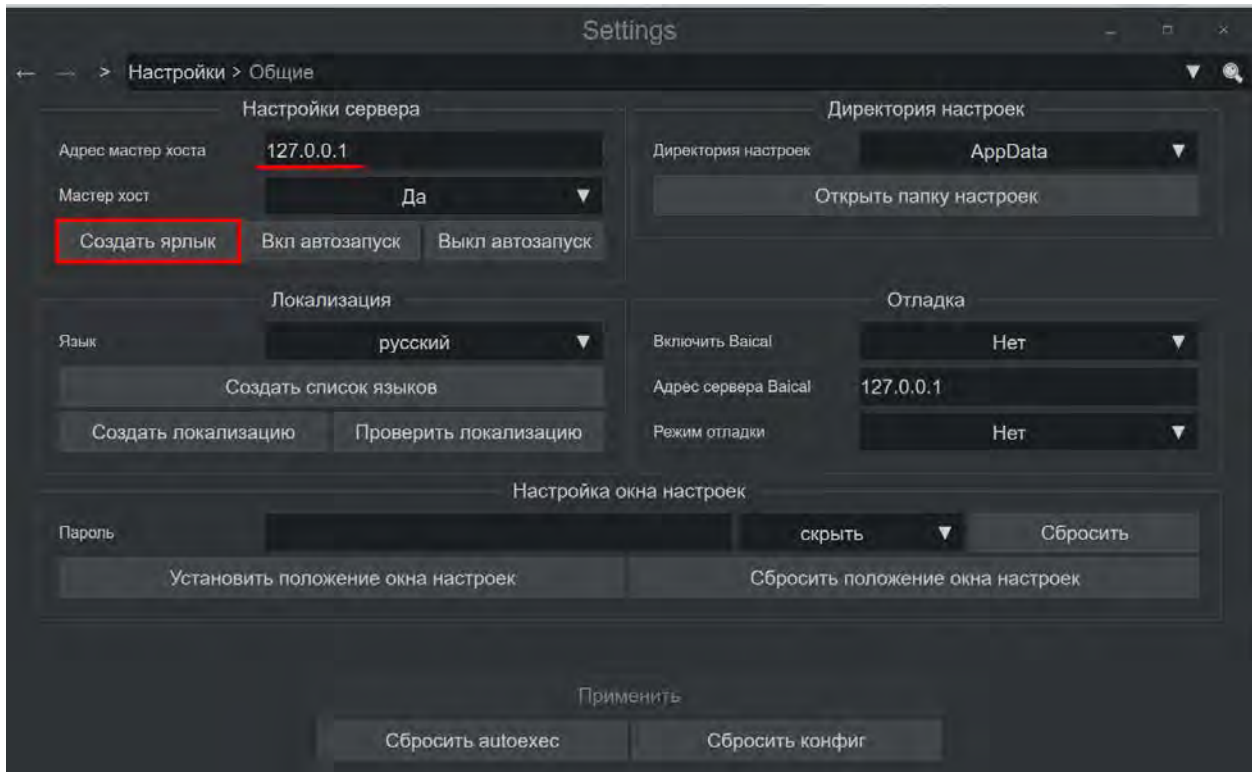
Settings

← → > Настройки > Общие

Настройки сервера

Адрес мастер хоста 127.0.0.1

Мастер хост Да ▼

Создать ярлык | Вкл автозапуск | Выкл автозапуск

Директория настроек

Директория настроек AppData ▼

Открыть папку настроек

Локализация

Язык русский ▼

Создать список языков

Создать локализацию | Проверить локализацию

Отладка

Включить Baical Нет ▼

Адрес сервера Baical 127.0.0.1

Режим отладки Нет ▼

Настройка окна настроек

Пароль скрыть ▼ Сбросить

Установить положение окна настроек | Сбросить положение окна настроек

Применить

Сбросить autoexec | Сбросить конфиг